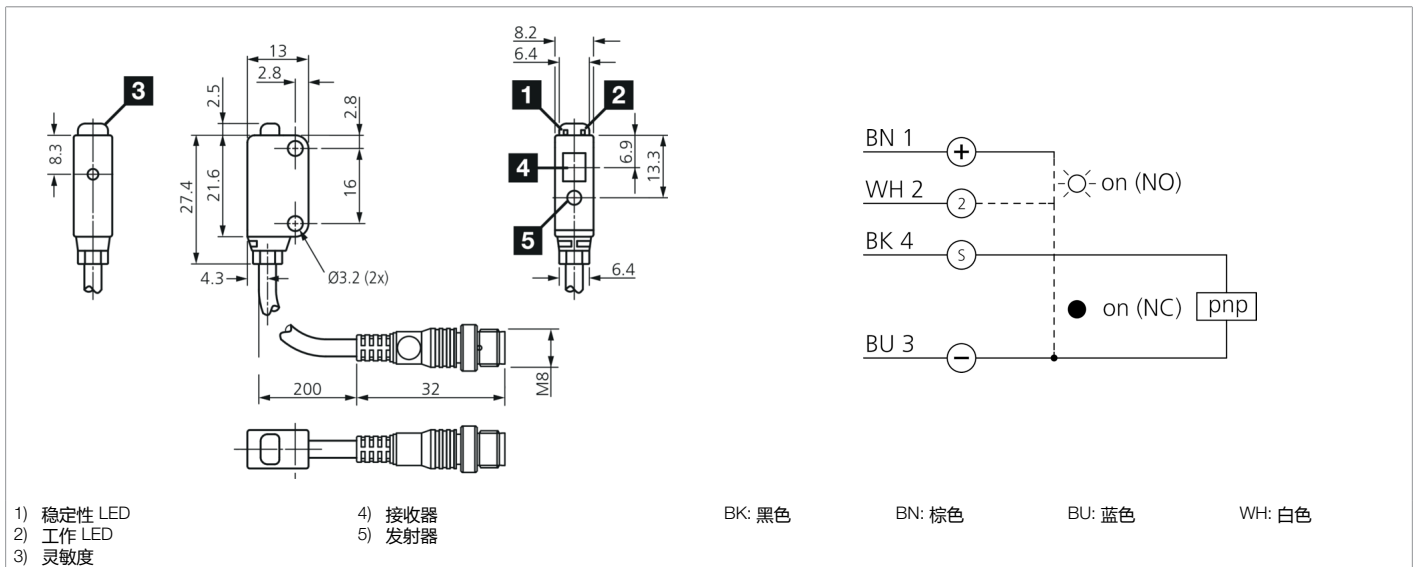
3

8.3

13
2.8
2.5
2.8
27.4
21.6
16
4.3
Ø3.2 (2x)

8.2
6.4
1
2
4
5
6.9
13.3
6.4

200
32
M8

BN 1
WH 2
BK 4
BU 3
+
2
S
−
on (NO)
on (NC)
pnp

1) 稳定性 LED
2) 工作 LED
3) 灵敏度

4) 接收器
5) 发射器

BK: 黑色
BN: 棕色
BU: 蓝色
WH: 白色